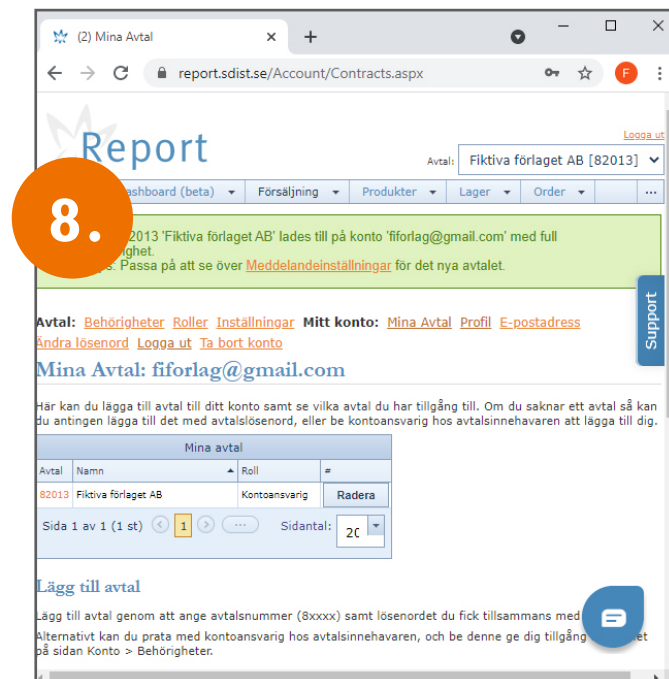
(2) Mina Avtal

report.sdist.se/Account/Contracts.aspx

F

Logga ut

Report

Avtal: Fiktiva förlaget AB [82013]

8.

ashboard (beta) Försäljning Produkter Lager Order ...

2013 'Fiktiva förlaget AB' lades till på konto 'fiforlag@gmail.com' med full ghet.

s: Passa på att se över Meddelandeinställningar för det nya avtalet.

Support

Avtal: Behörigheter Roller Inställningar Mitt konto: Mina Avtal Profil E-postadress Ändra lösenord Logga ut Ta bort konto

Mina Avtal: fiforlag@gmail.com

Här kan du lägga till avtal till ditt konto samt se vilka avtal du har tillgång till. Om du saknar ett avtal så kan du antingen lägga till det med avtalslösenord, eller be kontoansvarig hos avtalsinnehavaren att lägga till dig.

Mina avtal

| Avtal | Namn | Roll | # |
|---|---|---|---|
| 82013 | Fiktiva förlaget AB | Kontoansvarig | Radera |

Sida 1 av 1 (1 st) 1 ... Sidantal: 20

Lägg till avtal

Lägg till avtal genom att ange avtalsnummer (8xxxx) samt lösenordet du fick tillsammans med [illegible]

Alternativt kan du prata med kontoansvarig hos avtalsinnehavaren, och be denne ge dig tillgång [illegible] på sidan Konto > Behörigheter.